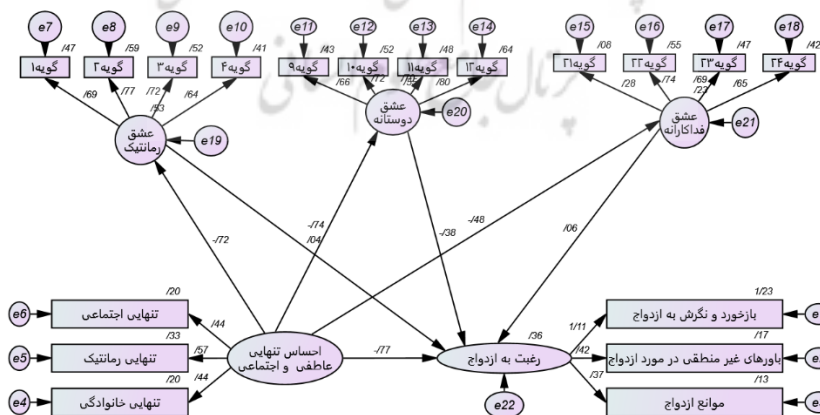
e7 e8 e9 e10 e11 e12 e13 e14 e15 e16 e17 e18

/47 /59 /52 /41 /43 /52 /48 /64 /08 /55 /47 /42

گویه۱ گویه۲ گویه۳ گویه۴ گویه۹ گویه۱۰ گویه۱۱ گویه۱۳ گویه۲۱ گویه۲۲ گویه۲۳ گویه۲۴

/69 /77 /53 /72 /64 /66 /72 /80 /28 /74 /69 /23 /65

عشق رمانتیک

e19

عشق دوستانه

e20

عشق فداکارانه

e21

-/72

-/74

/04

-/38

-/48

/06

/20

e6 تنهایی اجتماعی

/44

/33

e5 تنهایی رمانتیک

/57

/20

e4 تنهایی خانوادگی

/44

احساس تنهایی عاطفی و اجتماعی

-/77

رغبت به ازدواج

/36

e22

1/11

/42

/37

1/23

بازخورد و نگرش به ازدواج

/17

باورهای غیر منطقی در مورد ازدواج

/13

موانع ازدواج